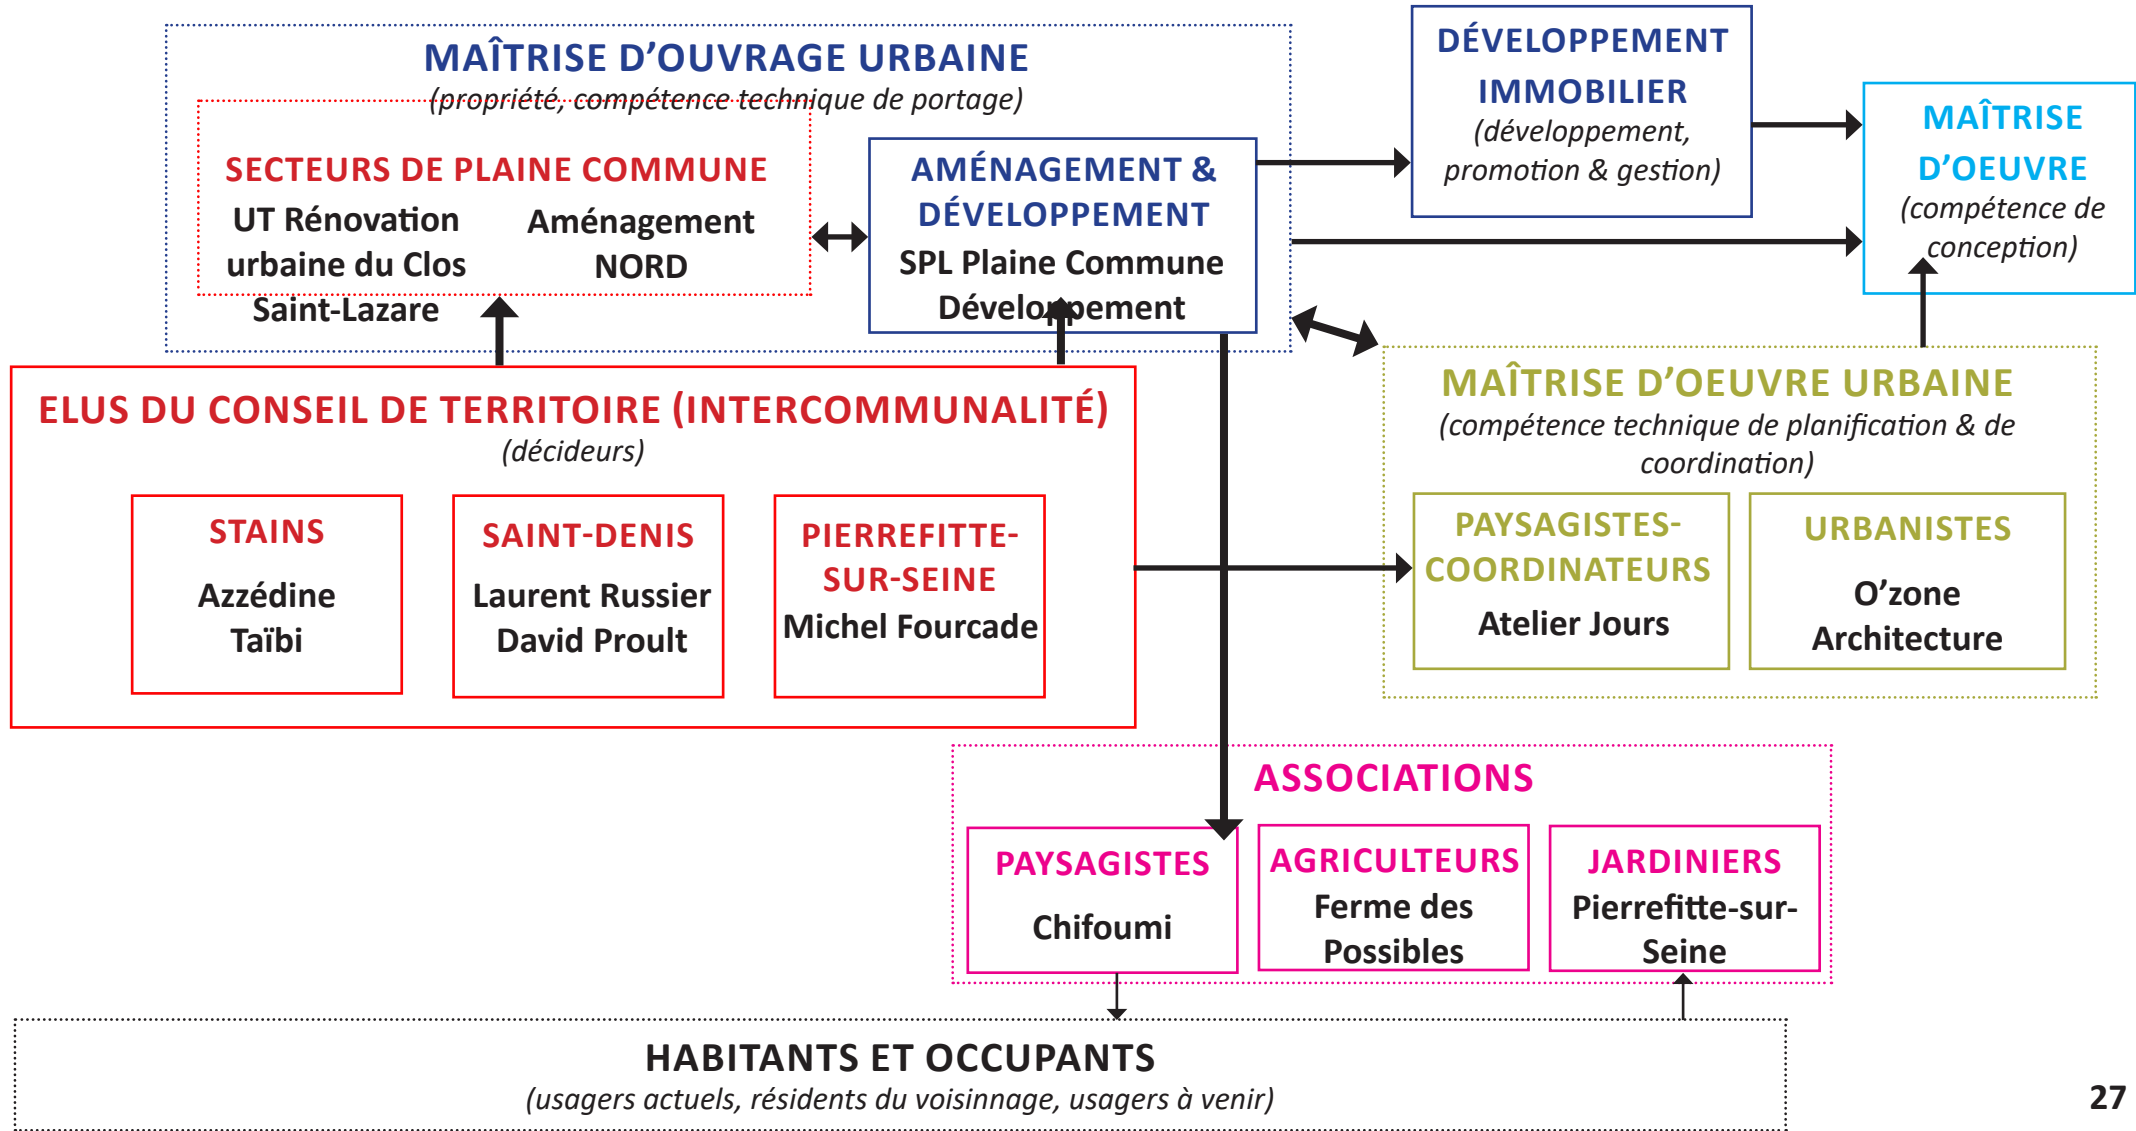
MAÎTRISE D'OUVRAGE URBAINE
(propriété, compétence technique de portage)

SECTEURS DE PLAINE COMMUNE
UT Rénovation urbaine du Clos Saint-Lazare
Aménagement NORD

AMÉNAGEMENT & DÉVELOPPEMENT
SPL Plaine Commune Développement

DÉVELOPPEMENT IMMOBILIER
(développement, promotion & gestion)

MAÎTRISE D'OEUVRE
(compétence de conception)

ELUS DU CONSEIL DE TERRITOIRE (INTERCOMMUNALITÉ)
(décideurs)

STAINS
Azzédine Taïbi

SAINT-DENIS
Laurent Russier
David Proult

PIERREFITTE-SUR-SEINE
Michel Fourcade

MAÎTRISE D'OEUVRE URBAINE
(compétence technique de planification & de coordination)

PAYSAGISTES-COORDINATEURS
Atelier Jours

URBANISTES
O'zone Architecture

ASSOCIATIONS

PAYSAGISTES
Chifoumi

AGRICULTEURS
Ferme des Possibles

JARDINIERS
Pierrefitte-sur-Seine

HABITANTS ET OCCUPANTS
(usagers actuels, résidents du voisinnage, usagers à venir)

27